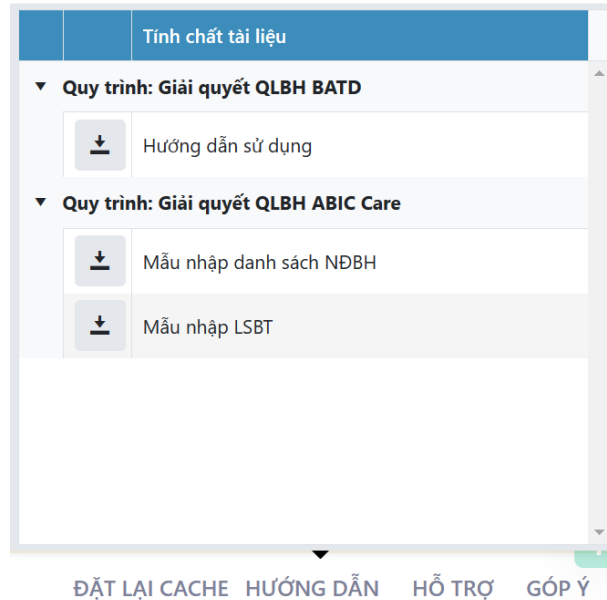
| | | Tính chất tài liệu |
|---|---|---|

Quy trình: Giải quyết QLBH BATD

Hướng dẫn sử dụng

Quy trình: Giải quyết QLBH ABIC Care

Mẫu nhập danh sách NĐBH

Mẫu nhập LSBT

ĐẶT LẠI CACHE HƯỚNG DẪN HỖ TRỢ GÓP Ý